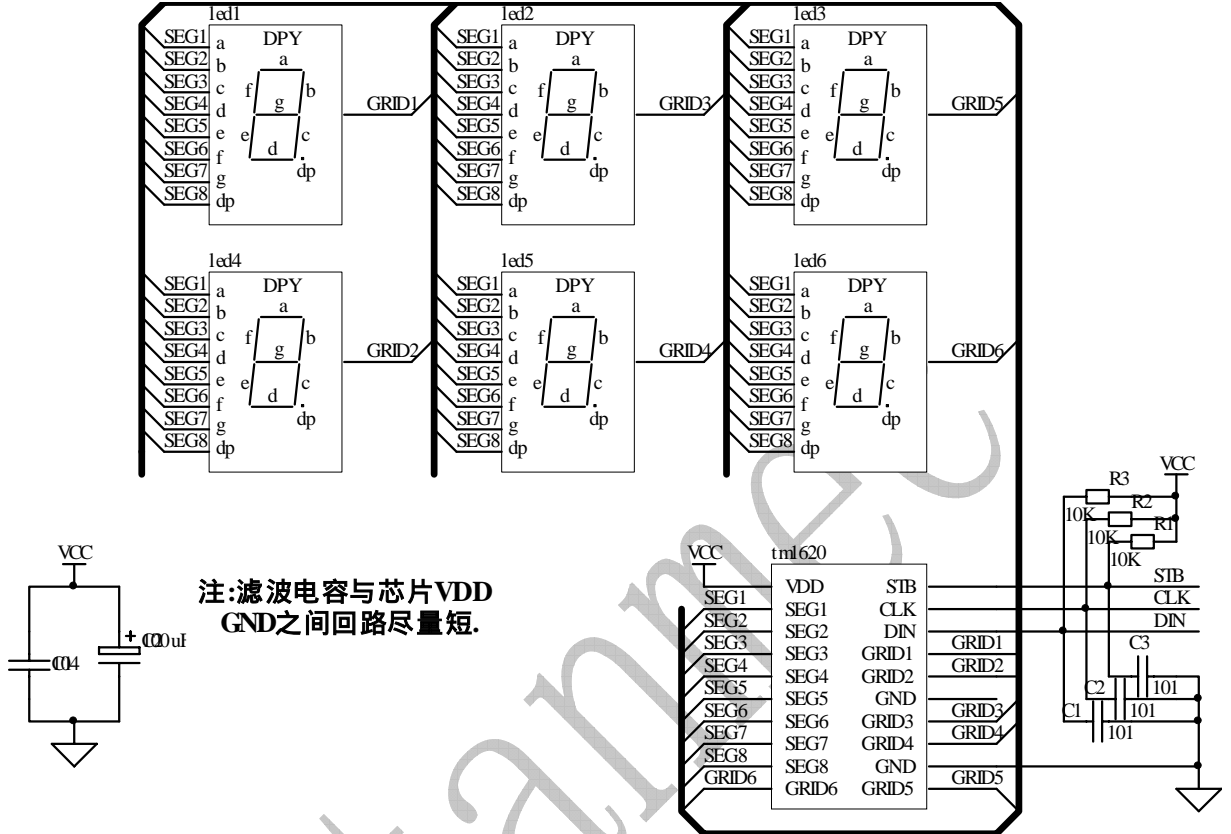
led1
SEG1 a
SEG2 b
SEG3 c
SEG4 d
SEG5 e
SEG6 f
SEG7 g
SEG8 dp
DPY
a
f g b
e c
d
dp
GRID1

led2
SEG1 a
SEG2 b
SEG3 c
SEG4 d
SEG5 e
SEG6 f
SEG7 g
SEG8 dp
DPY
a
f g b
e c
d
dp
GRID3

led3
SEG1 a
SEG2 b
SEG3 c
SEG4 d
SEG5 e
SEG6 f
SEG7 g
SEG8 dp
DPY
a
f g b
e c
d
dp
GRID5

led4
SEG1 a
SEG2 b
SEG3 c
SEG4 d
SEG5 e
SEG6 f
SEG7 g
SEG8 dp
DPY
a
f g b
e c
d
dp
GRID2

led5
SEG1 a
SEG2 b
SEG3 c
SEG4 d
SEG5 e
SEG6 f
SEG7 g
SEG8 dp
DPY
a
f g b
e c
d
dp
GRID4

led6
SEG1 a
SEG2 b
SEG3 c
SEG4 d
SEG5 e
SEG6 f
SEG7 g
SEG8 dp
DPY
a
f g b
e c
d
dp
GRID6

VCC
C04
C00uF

注:滤波电容与芯片VDD GND之间回路尽量短.

VCC
tm1620
SEG1 VDD STB
SEG2 SEG1 CLK
SEG3 SEG2 DIN
SEG4 SEG3 GRID1 GRID1
SEG5 SEG4 GRID2 GRID2
SEG6 SEG5 GND
SEG7 SEG6 GRID3 GRID3
SEG8 SEG7 GRID4 GRID4
GRID6 SEG8 GND
GRID6 GRID5 GRID5

R3
VCC
R2
10K
R1
10K
10K
STB
CLK
DIN
C3
C2
101
C1
101
101